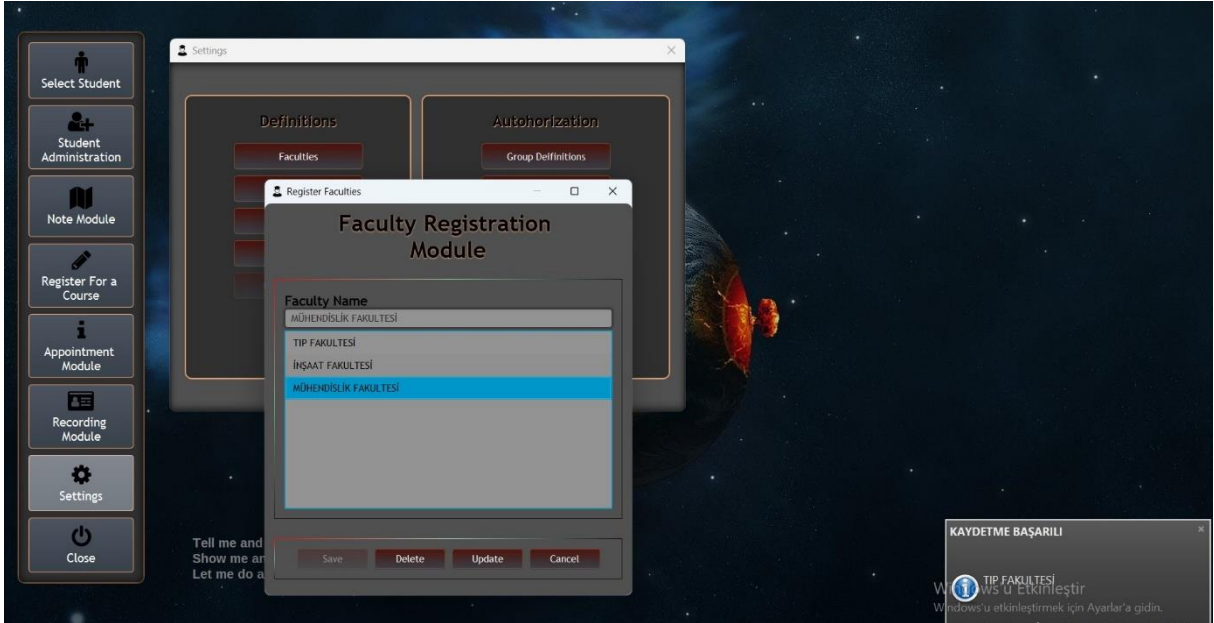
Select Student

Student Administration

Note Module

Register For a Course

Appointment Module

Recording Module

Settings

Close

Settings

Definitions

Faculties

Autohorization

Group Deifinitions

Register Faculties

Faculty Registration Module

Faculty Name

MÜHENDİSLİK FAKULTESİ

TIP FAKULTESİ

İNŞAAT FAKULTESİ

MÜHENDİSLİK FAKULTESİ

Save

Delete

Update

Cancel

Tell me and
Show me an
Let me do a

KAYDETME BAŞARILI

TIP FAKULTESİ

Windows'u Etkinleştir
Windows'u etkinleştirmek için Ayarlar'a gidin.